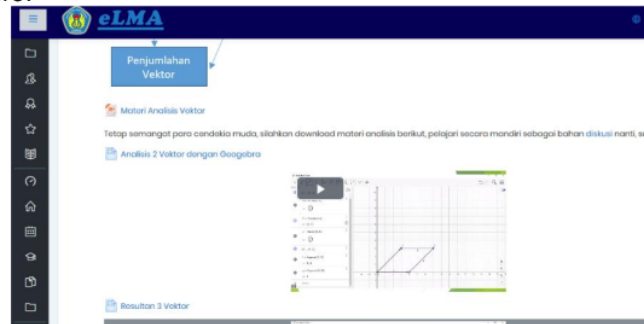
eLMA

Penjumlahan Vektor

Materi Analisis Vektor

Tetap semangat para cendekia muda, silahkan download materi analisis berikut, pelajari secara mandiri sebagai bahan diskusi nanti, s

Analisis 2 Vektor dengan Geogebra

Resultan 3 Vektor